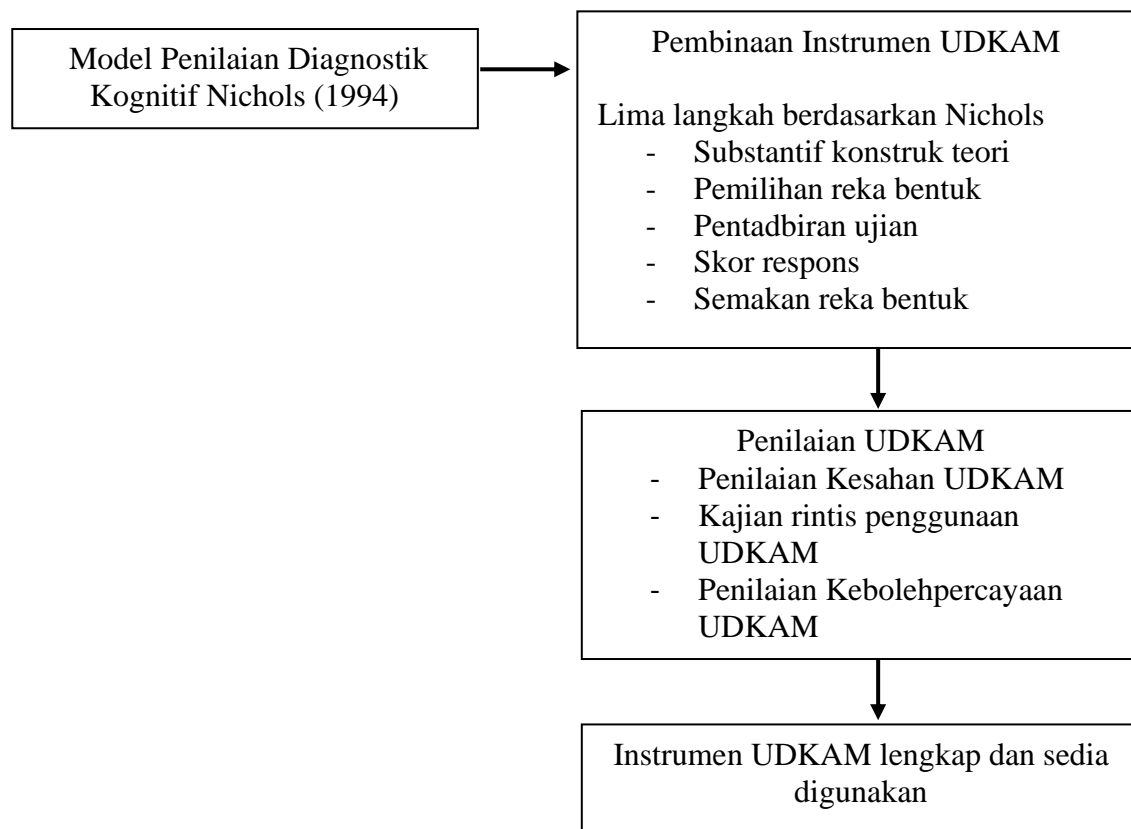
Model Penilaian Diagnostik Kognitif Nichols (1994)

Pembinaan Instrumen UDKAM

Lima langkah berdasarkan Nichols
- Substantif konstruk teori
- Pemilihan reka bentuk
- Pentadbiran ujian
- Skor respons
- Semakan reka bentuk

Penilaian UDKAM
- Penilaian Kesahan UDKAM
- Kajian rintis penggunaan UDKAM
- Penilaian Kebolehpercayaan UDKAM

Instrumen UDKAM lengkap dan sedia digunakan